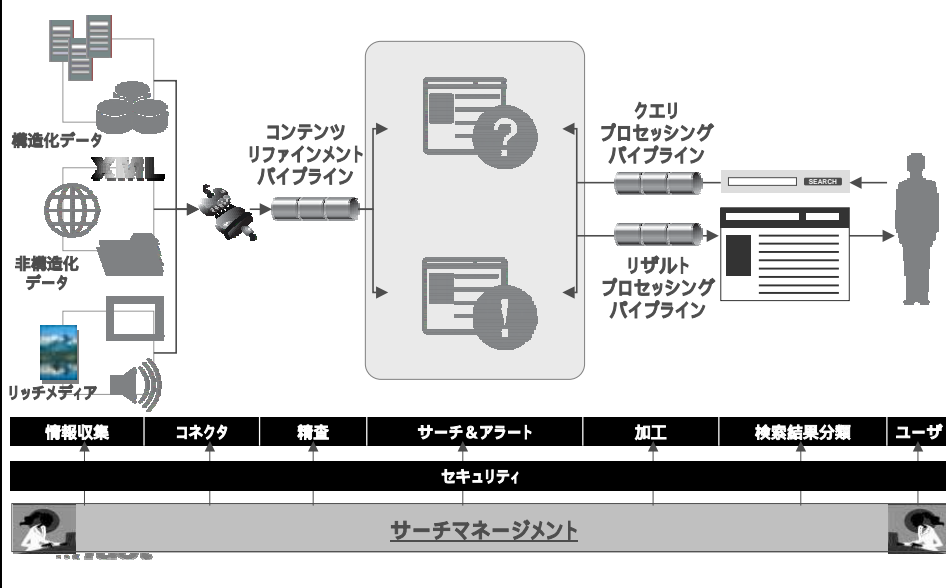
構造化データ

XML

非構造化データ

リッチメディア

コンテンツリファインメントパイプライン

クエリプロセッシングパイプライン

SEARCH

リザルトプロセッシングパイプライン

| 情報収集 | コネクタ | 精査 | サーチ＆アラート | 加工 | 検索結果分類 | ユーザ |
|---|---|---|---|---|---|---|

セキュリティ

サーチマネージメント

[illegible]